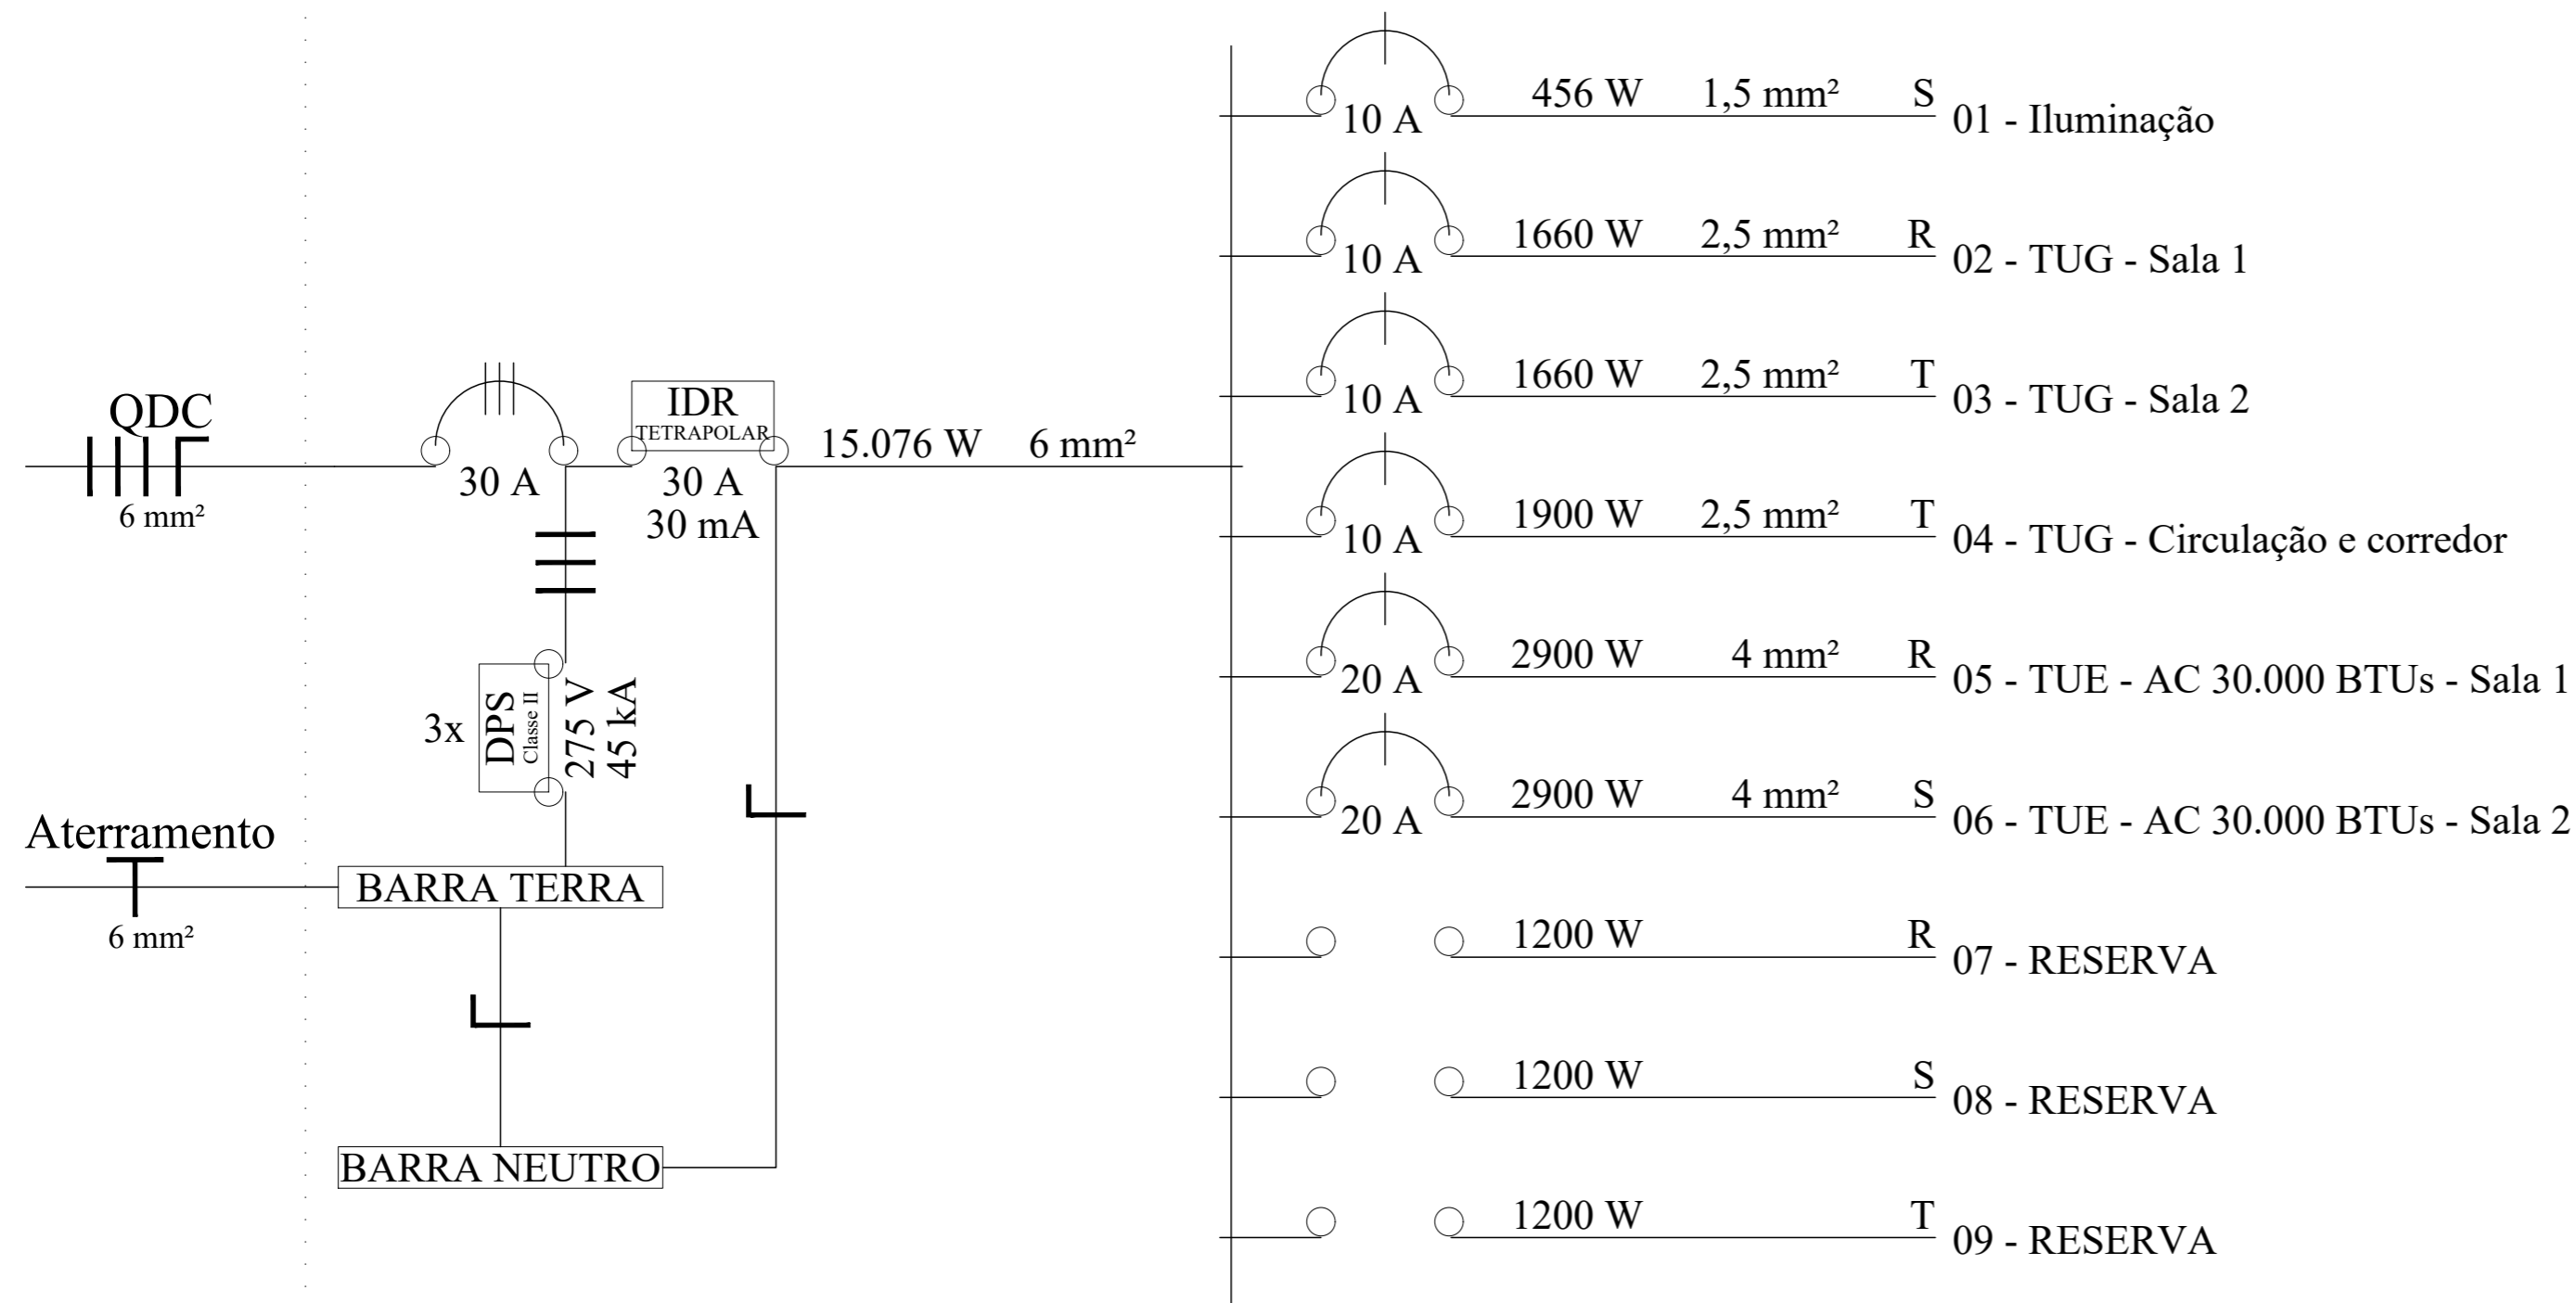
QDC
6 mm²
30 A
IDR
TETRAPOLAR
30 A
30 mA
15.076 W 6 mm²
3x DPS Classe II 275 V 45 kA
Aterramento
6 mm²
BARRA TERRA
BARRA NEUTRO

10 A 456 W 1,5 mm² S 01 - Iluminação
10 A 1660 W 2,5 mm² R 02 - TUG - Sala 1
10 A 1660 W 2,5 mm² T 03 - TUG - Sala 2
10 A 1900 W 2,5 mm² T 04 - TUG - Circulação e corredor
20 A 2900 W 4 mm² R 05 - TUE - AC 30.000 BTUs - Sala 1
20 A 2900 W 4 mm² S 06 - TUE - AC 30.000 BTUs - Sala 2
1200 W R 07 - RESERVA
1200 W S 08 - RESERVA
1200 W T 09 - RESERVA